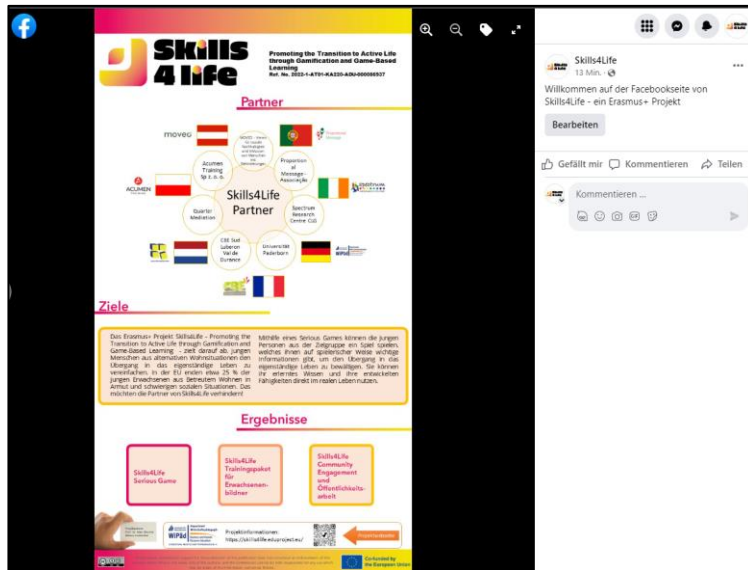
Skills 4 life

Promoting the Transition to Active Life through Gamification and Game-Based Learning
Ref. No. 2022-1-AT01-KA220-ADU-000085937

Partner

moveo

Acumen Training Sp. z o.o.

ACUMEN

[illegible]

Proposition al Message - Associação

Skills4Life Partner

Spectrum Research Centre CLG

Quarter Mediation

CIEE Sud Luberon Val de Durance

Universität Paderborn

Ziele

Das Erasmus+ Projekt Skills4Life - Promoting the Transition to Active Life through Gamification and Game-Based Learning - zielt darauf ab, jungen Menschen aus alternativen Wohnsituationen den Übergang in das eigenständige Leben zu vereinfachen. In der EU enden etwa 25 % der jungen Erwachsenen aus Betreutem Wohnen in Armut und schwierigen sozialen Situationen. Das möchten die Partner von Skills4Life verhindern!

Mithilfe eines Serious Games können die jungen Personen aus der Zielgruppe ein Spiel spielen, welches ihnen auf spielerischer Weise wichtige Informationen gibt, um den Übergang in das eigenständige Leben zu bewältigen. Sie können ihr erlerntes Wissen und ihre entwickelten Fähigkeiten direkt im realen Leben nutzen.

Ergebnisse

Skills4Life Serious Game

Skills4Life Trainingspaket für Erwachsenenbildner

Skills4Life Community Engagement und Öffentlichkeitsarbeit

Projektinformationen:
https://skills4life.eu/projects/

Co-funded by the European Union

Skills4Life
13 Min. ·

Willkommen auf der Facebookseite von Skills4Life - ein Erasmus+ Projekt

Bearbeiten

Gefällt mir
Kommentieren
Teilen

Kommentieren ...